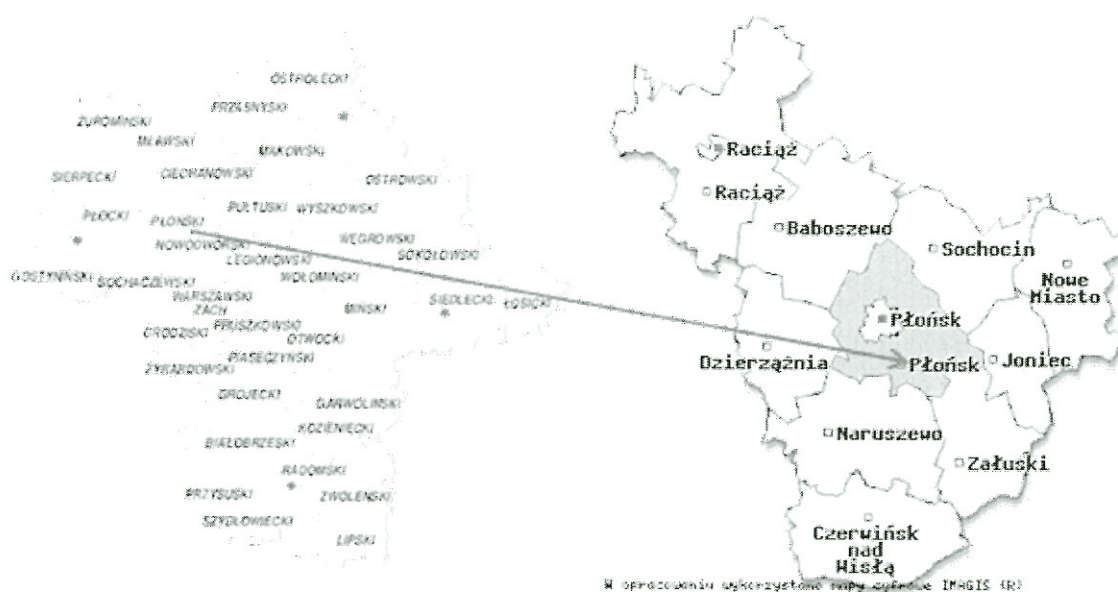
OSTROŁĘCKI
PRZASNYSKI
ŻUROMIŃSKI
MŁAWSKI
MAKOWSKI
SIERPECKI
CIECHANOWSKI
OSTROWSKI
PŁOCKI
PŁOŃSKI
PUŁTUSKI
WYSZKOWSKI
NOWODWORSKI
WĘGROWSKI
SOKOŁOWSKI
LEGIONOWSKI
GOSTYNIŃSKI
SOCHACZEWSKI
WOŁOMIŃSKI
WARSZAWSKI ZACH.
MIŃSKI
SIEDLECKI
ŁOSICKI
GRODZISKI
PRUSZKOWSKI
OTWOCKI
PIASECZYŃSKI
ŻYRARDOWSKI
GRÓJECKI
GARWOLIŃSKI
KOZIENICKI
BIAŁOBRZESKI
RADOMSKI
PRZYSUSKI
ZWOLEŃSKI
SZYDŁOWIECKI
LIPSKI

Raciąż
Raciąż
Baboszewo
Sochocin
Nowe Miasto
Płońsk
Dzierzążnia
Płońsk
Joniec
Naruszewo
Załuski
Czerwińsk nad Wisłą
W opracowaniu wykorzystano mapy cyfrowe IMAGIS (R)